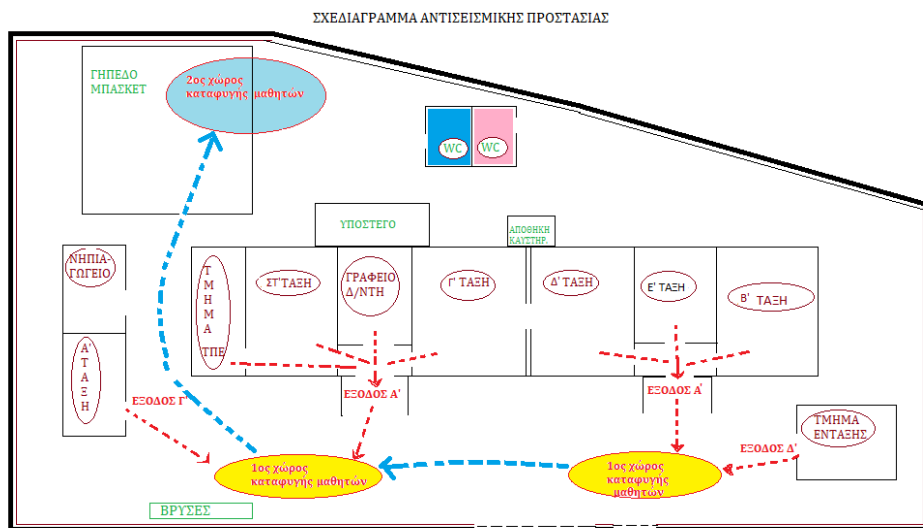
ΣΧΕΔΙΑΓΡΑΜΜΑ ΑΝΤΙΣΕΙΣΜΙΚΗΣ ΠΡΟΣΤΑΣΙΑΣ

ΓΗΠΕΔΟ ΜΠΑΣΚΕΤ

2ος χώρος καταφυγής μαθητών

WC

WC

ΥΠΟΣΤΕΓΟ

ΑΠΟΘΗΚΗ ΚΑΥΣΤΗΡ.

ΝΗΠΙΑΓΩΓΕΙΟ

ΤΜΗΜΑ ΤΠΕ

ΣΤ' ΤΑΞΗ

ΓΡΑΦΕΙΟ Δ/ΝΤΗ

Γ' ΤΑΞΗ

Δ' ΤΑΞΗ

Ε' ΤΑΞΗ

Β' ΤΑΞΗ

Α' ΤΑΞΗ

ΕΞΟΔΟΣ Γ'

ΕΞΟΔΟΣ Α'

ΕΞΟΔΟΣ Α'

ΤΜΗΜΑ ΕΝΤΑΞΗΣ

ΕΞΟΔΟΣ Δ'

1ος χώρος καταφυγής μαθητών

1ος χώρος καταφυγής μαθητών

ΒΡΥΣΕΣ